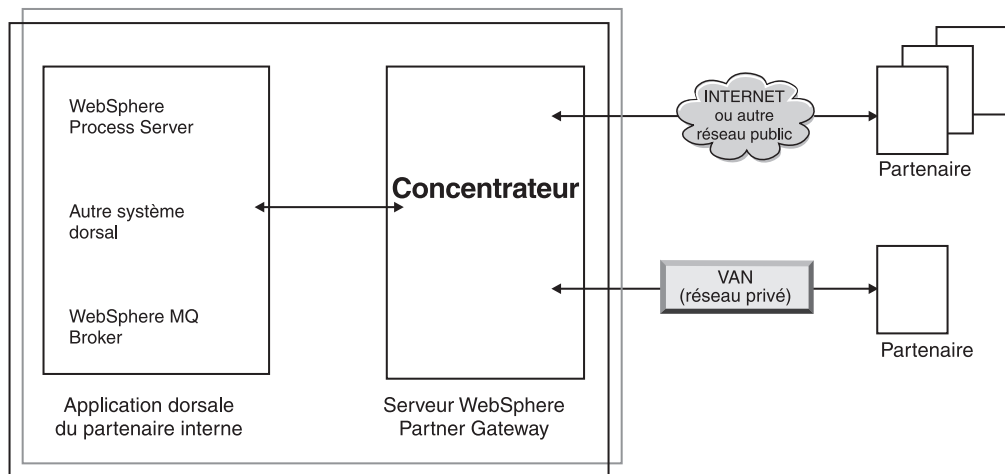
WebSphere Process Server

Autre système dorsal

WebSphere MQ Broker

Concentrateur

INTERNET ou autre réseau public

Partenaire

VAN (réseau privé)

Partenaire

Application dorsale du partenaire interne

Serveur WebSphere Partner Gateway